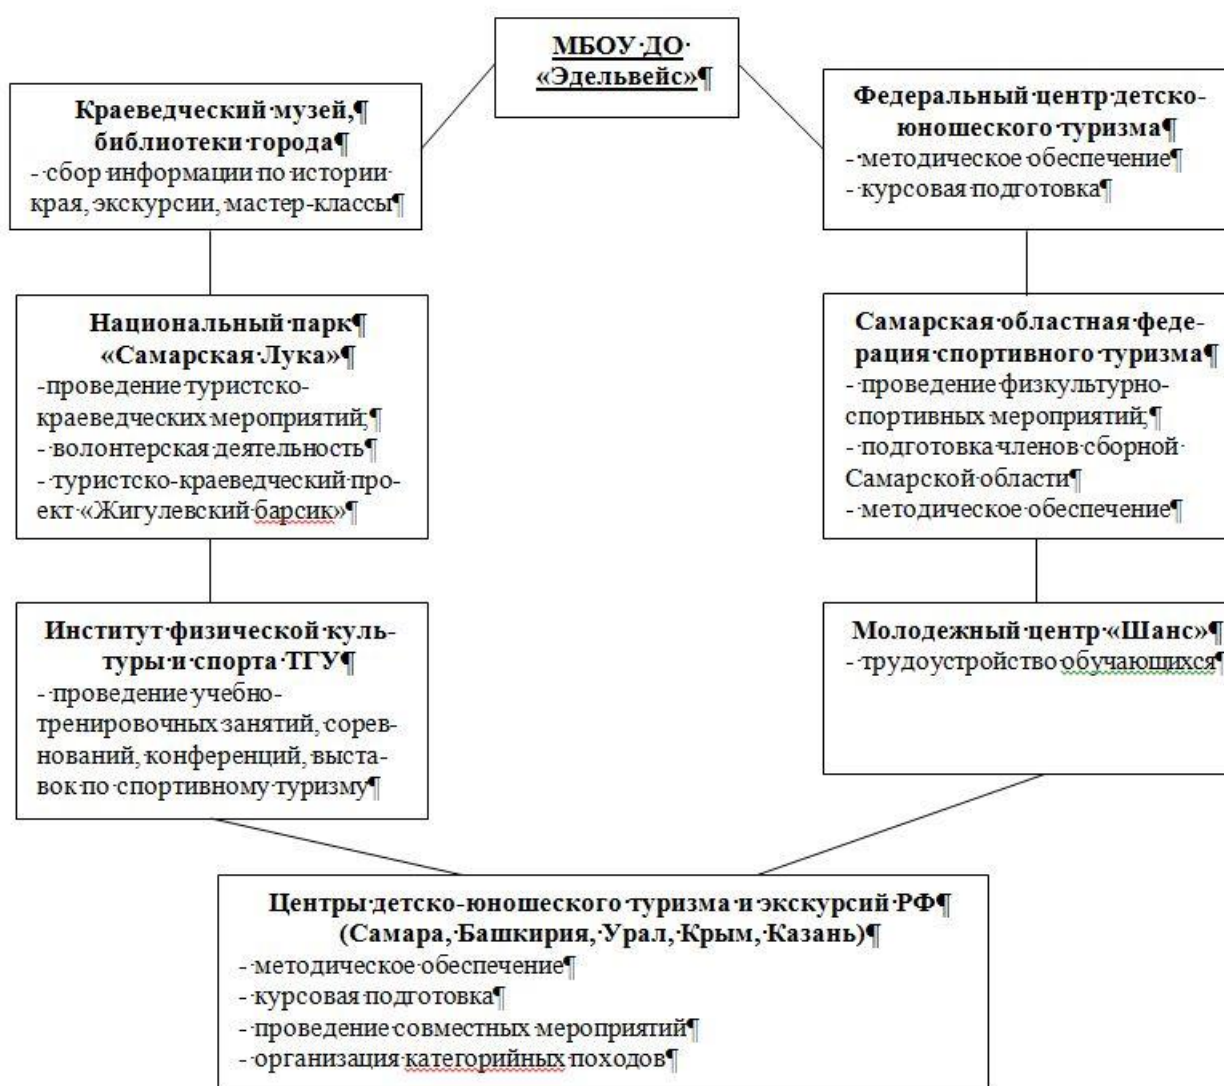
МБОУ ДО «Эдельвейс»

Краеведческий музей, библиотеки города
- сбор информации по истории края, экскурсии, мастер-классы

Национальный парк «Самарская Лука»
-проведение туристско-краеведческих мероприятий;
- волонтерская деятельность
- туристско-краеведческий проект «Жигулевский барсик»

Институт физической культуры и спорта ТГУ
- проведение учебно-тренировочных занятий, соревнований, конференций, выставок по спортивному туризму

Федеральный центр детско-юношеского туризма
- методическое обеспечение
- курсовая подготовка

Самарская областная федерация спортивного туризма
- проведение физкультурно-спортивных мероприятий;
- подготовка членов сборной Самарской области
- методическое обеспечение

Молодежный центр «Шанс»
- трудоустройство обучающихся

Центры детско-юношеского туризма и экскурсий РФ
(Самара, Башкирия, Урал, Крым, Казань)
- методическое обеспечение
- курсовая подготовка
- проведение совместных мероприятий
- организация категорийных походов